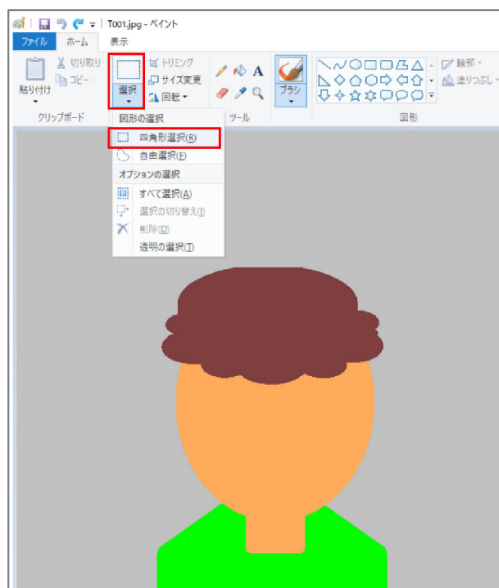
T001.jpg - ペイント

ファイル ホーム 表示

貼り付け
切り取り
コピー
クリップボード

選択
トリミング
サイズ変更
回転

ツール

ブラシ

輪郭
塗りつぶし
図形

図形の選択
四角形選択(R)
自由選択(F)
オプションの選択
すべて選択(A)
選択の切り替え(I)
削除(D)
透明の選択(T)